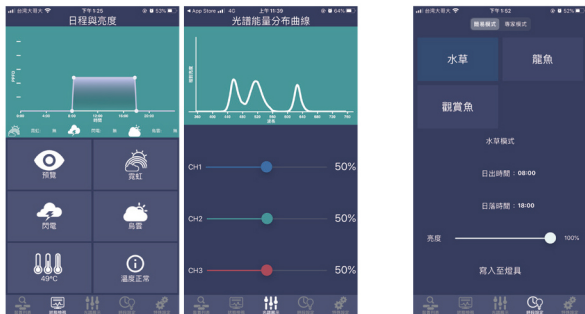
台灣大哥大 下午1:25 53%

日程與亮度

預覽

霓虹

閃電

烏雲

49°C

溫度正常

App Store 40 上午11:39 64%

光譜能量分布曲線

CH1 50%

CH2 50%

CH3 50%

台灣大哥大 下午1:52 53%

簡易模式 專家模式

水草

龍魚

觀賞魚

水草模式

日出時間：08:00

日落時間：18:00

亮度 100%

寫入至燈具